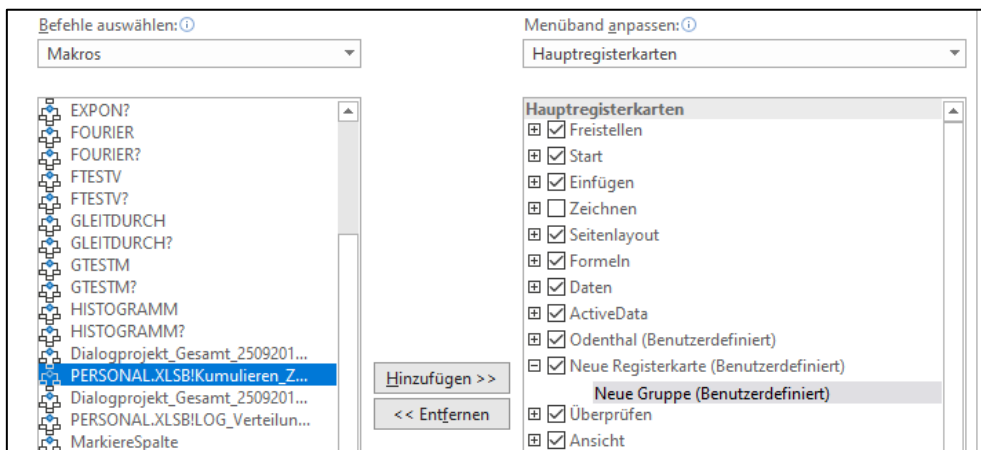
Befehle auswählen: ⓘ

Makros

EXPON?
FOURIER
FOURIER?
FTESTV
FTESTV?
GLEITDURCH
GLEITDURCH?
GTESTM
GTESTM?
HISTOGRAMM
HISTOGRAMM?
Dialogprojekt_Gesamt_2509201...
PERSONAL.XLSB!Kumulieren_Z...
Dialogprojekt_Gesamt_2509201...
PERSONAL.XLSB!LOG_Verteilun...
MarkiereSpalte

Hinzufügen >>

<< Entfernen

Menüband anpassen: ⓘ

Hauptregisterkarten

Hauptregisterkarten
Freistellen
Start
Einfügen
Zeichnen
Seitenlayout
Formeln
Daten
ActiveData
Odenthal (Benutzerdefiniert)
Neue Registerkarte (Benutzerdefiniert)
Neue Gruppe (Benutzerdefiniert)
Überprüfen
Ansicht